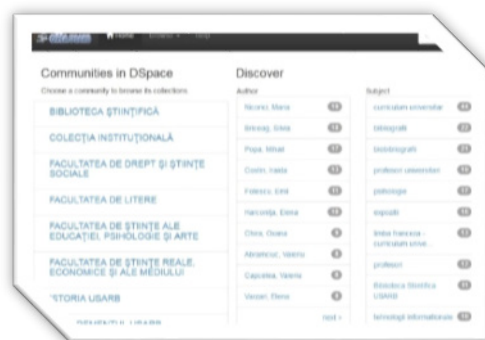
Home

Communities in DSpace

Choose a community to browse its collections.

BIBLIOTECA ŞTIINŢIFICĂ

COLECŢIA INSTITUŢIONALĂ

FACULTATEA DE DREPT ŞI ŞTIINŢE SOCIALE

FACULTATEA DE LITERE

FACULTATEA DE ŞTIINŢE ALE EDUCAŢIEI, PSIHOLOGIE ŞI ARTE

FACULTATEA DE ŞTIINŢE REALE, ECONOMICE ŞI ALE MEDIULUI

'ISTORIA USARB

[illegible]

Discover

Author

Nicoroi, Maria

Brinzaş, Silvia

Popa, Mihail

Cosiro, Vasile

Felecco, Emil

Harconiţa, Elena

Chira, Oxana

Abramciuc, Valeriu

Capcelea, Valeria

Vacari, Elena

next

Subject

curriculum universitar

bibliografii

biobibliografii

profesori universitari

psihologie

espozitii

limba franceza - curriculum unive...

profesori

Biblioteca Ştiinţifică USARB

tehnologii informaţionale